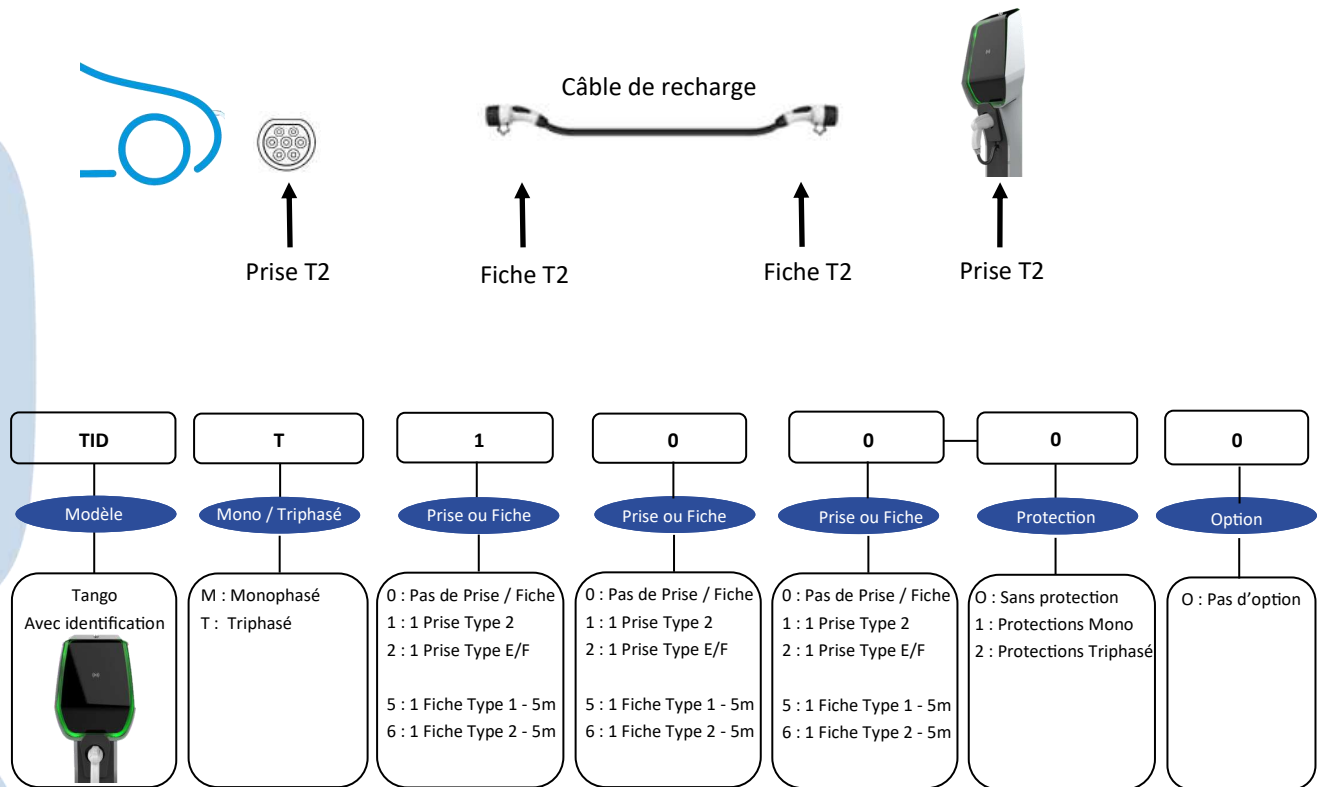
Câble de recharge

Prise T2

Fiche T2

Fiche T2

Prise T2

TID
Modèle
Tango
Avec identification

T
Mono / Triphasé
M : Monophasé
T : Triphasé

1
Prise ou Fiche
0 : Pas de Prise / Fiche
1 : 1 Prise Type 2
2 : 1 Prise Type E/F
5 : 1 Fiche Type 1 - 5m
6 : 1 Fiche Type 2 - 5m

0
Prise ou Fiche
0 : Pas de Prise / Fiche
1 : 1 Prise Type 2
2 : 1 Prise Type E/F
5 : 1 Fiche Type 1 - 5m
6 : 1 Fiche Type 2 - 5m

0
Prise ou Fiche
0 : Pas de Prise / Fiche
1 : 1 Prise Type 2
2 : 1 Prise Type E/F
5 : 1 Fiche Type 1 - 5m
6 : 1 Fiche Type 2 - 5m

0
Protection
O : Sans protection
1 : Protections Mono
2 : Protections Triphasé

0
Option
O : Pas d'option